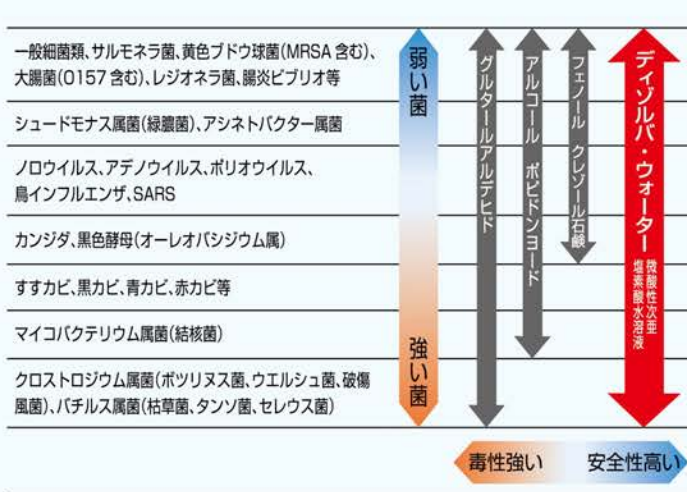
一般細菌類、サルモネラ菌、黄色ブドウ球菌(MRSA含む)、大腸菌(O157含む)、レジオネラ菌、腸炎ビブリオ等

シュードモナス属菌(緑膿菌)、アシネトバクター属菌

ノロウイルス、アデノウイルス、ポリオウイルス、鳥インフルエンザ、SARS

カンジダ、黒色酵母(オーレオバシジウム属)

すすカビ、黒カビ、青カビ、赤カビ等

マイコバクテリウム属菌(結核菌)

クロストロジウム属菌(ボツリヌス菌、ウエルシュ菌、破傷風菌)、バチルス属菌(枯草菌、タンソ菌、セレウス菌)

弱い菌

強い菌

グルタールアルデヒド

アルコール ポビドンヨード

フェノール クレゾール石鹸

ディゾルバ・ウォーター

微酸性次亜塩素酸水溶液

毒性強い

安全性高い